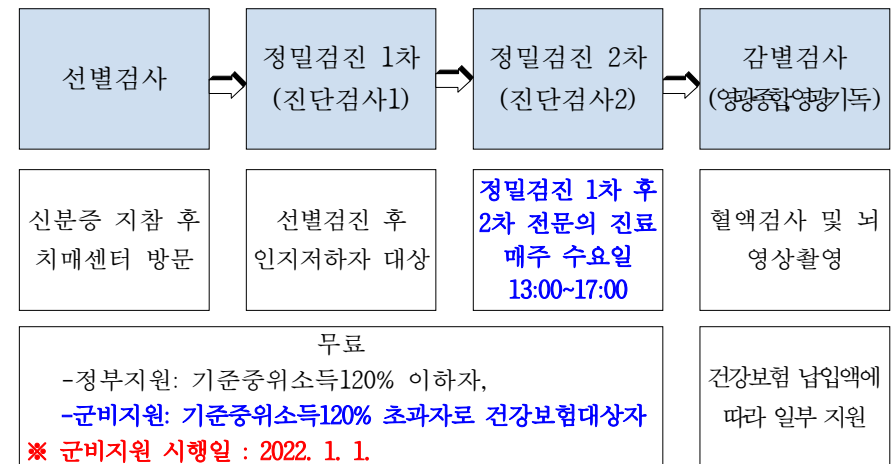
선별검사

정밀검진 1차
(진단검사1)

정밀검진 2차
(진단검사2)

감별검사
(영상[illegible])

신분증 지참 후
치매센터 방문

선별검진 후
인지저하자 대상

정밀검진 1차 후
2차 전문의 진료
매주 수요일
13:00~17:00

혈액검사 및 뇌
영상촬영

무료
-정부지원: 기준중위소득120% 이하자,
-군비지원: 기준중위소득120% 초과자로 건강보험대상자
※ 군비지원 시행일 : 2022. 1. 1.

건강보험 납입액에
따라 일부 지원